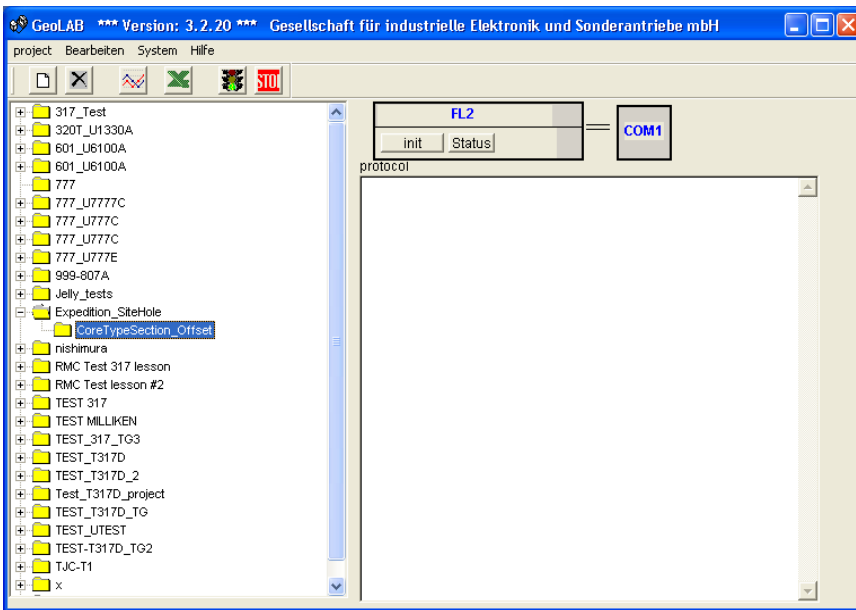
GeoLAB *** Version: 3.2.20 *** Gesellschaft für industrielle Elektronik und Sonderantriebe mbH

project Bearbeiten System Hilfe

STOP

317_Test
320T_U1330A
601_U6100A
601_U6100A
777
777_U7777C
777_U777C
777_U777C
777_U777E
999-807A
Jelly_tests
Expedition_SiteHole
CoreTypeSection_Offset
nishimura
RMC Test 317 lesson
RMC Test lesson #2
TEST 317
TEST MILLIKEN
TEST_317_TG3
TEST_T317D
TEST_T317D_2
Test_T317D_project
TEST_T317D_TG
TEST_UTEST
TEST-T317D_TG2
TJC-T1
x

FL2
init Status
COM1
protocol